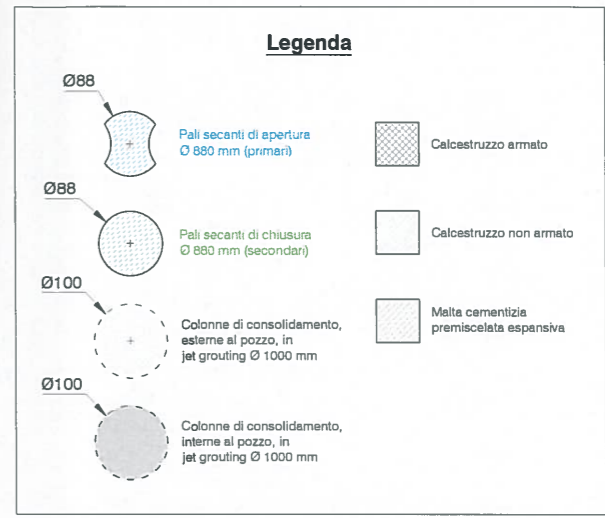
Legenda

Ø88

Pali secanti di apertura
Ø 880 mm (primari)

Ø88

Pali secanti di chiusura
Ø 880 mm (secondari)

Ø100

Colonne di consolidamento, esterne al pozzo, in jet grouting Ø 1000 mm

Ø100

Colonne di consolidamento, interne al pozzo, in jet grouting Ø 1000 mm

Calcestruzzo armato

Calcestruzzo non armato

Malta cementizia premiscelata espansiva